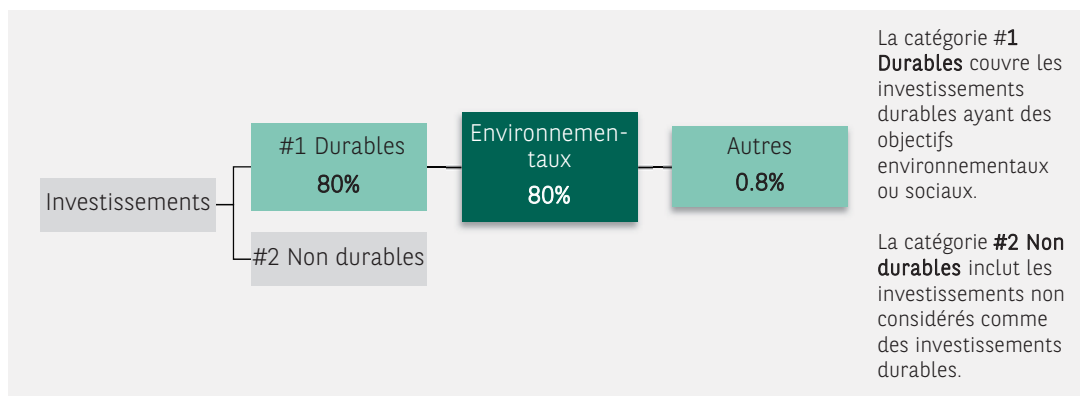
Investissements

#1 Durables
80%

#2 Non durables

Environnementaux
80%

Autres
0.8%

La catégorie #1 Durables couvre les investissements durables ayant des objectifs environnementaux ou sociaux.

La catégorie #2 Non durables inclut les investissements non considérés comme des investissements durables.